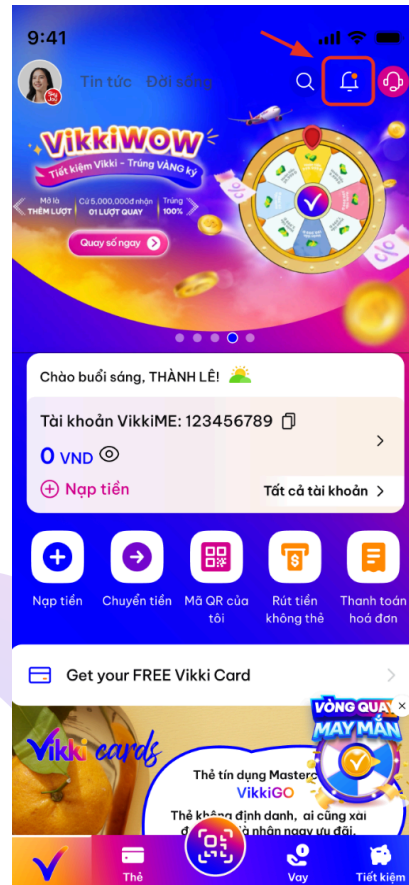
9:41

Tin tức Đời sống

VikkiWOW
Tiết kiệm Vikki - Trúng VÀNG ký

Mở là THÊM LƯỢT | Cứ 5.000.000đ nhận 01 LƯỢT QUAY | Trúng 100%

Quay số ngay

Chào buổi sáng, THÀNH LÊ!

Tài khoản VikkiME: 123456789

0 VND

Nạp tiền

Tất cả tài khoản

Nạp tiền

Chuyển tiền

Mã QR của tôi

Rút tiền không thẻ

Thanh toán hoá đơn

Get your FREE Vikki Card

VÒNG QUAY MAY MẮN

Vikki cards

Thẻ tín dụng Masterc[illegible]
VikkiGO

Thẻ không định danh, ai cũng xài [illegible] nhận ngay ưu đãi.

Thẻ

Vay

Tiết kiệm